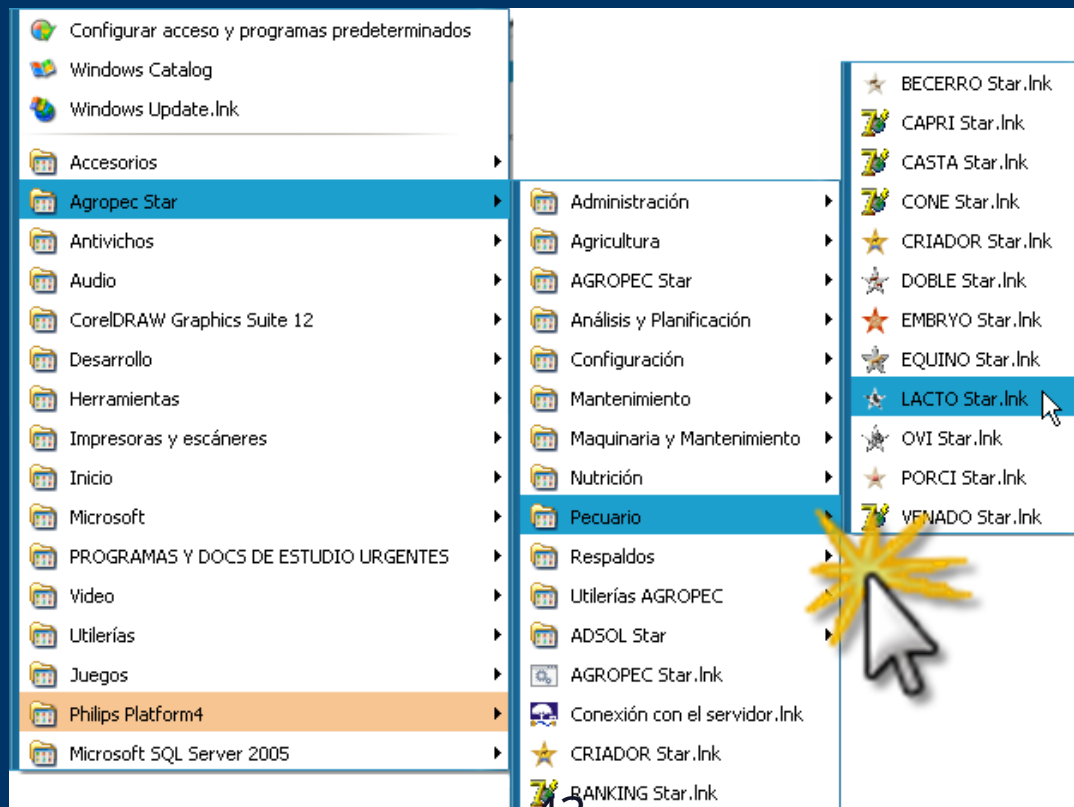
Configurar acceso y programas predeterminados
Windows Catalog
Windows Update.lnk
Accesorios
Agropec Star
Antivichos
Audio
CorelDRAW Graphics Suite 12
Desarrollo
Herramientas
Impresoras y escáneres
Inicio
Microsoft
PROGRAMAS Y DOCS DE ESTUDIO URGENTES
Video
Utilerías
Juegos
Philips Platform4
Microsoft SQL Server 2005

Administración
Agricultura
AGROPEC Star
Análisis y Planificación
Configuración
Mantenimiento
Maquinaria y Mantenimiento
Nutrición
Pecuario
Respaldos
Utilerías AGROPEC
ADSOL Star
AGROPEC Star.lnk
Conexión con el servidor.lnk
CRIADOR Star.lnk
RANKING Star.lnk

BECERRO Star.lnk
CAPRI Star.lnk
CASTA Star.lnk
CONE Star.lnk
CRIADOR Star.lnk
DOBLE Star.lnk
EMBRYO Star.lnk
EQUINO Star.lnk
LACTO Star.lnk
OVI Star.lnk
PORCI Star.lnk
VENADO Star.lnk